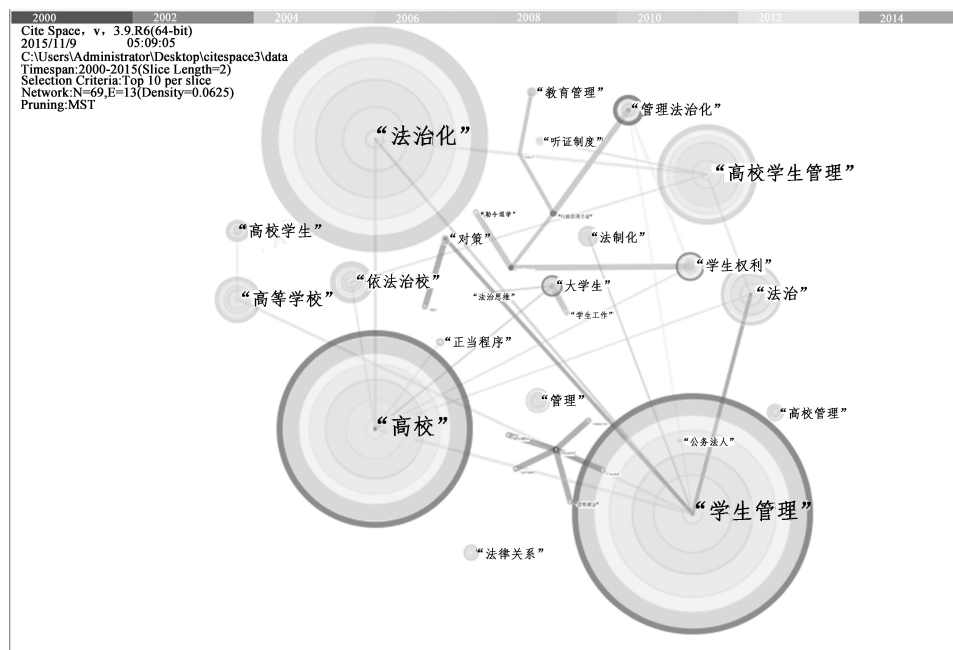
2000 2002 2004 2006 2008 2010 2012 2014

Cite Space，v，3.9.R6(64-bit)
2015/11/9 05:09:05
C:\Users\Administrator\Desktop\citespace3\data
Timespan:2000-2015(Slice Length=2)
Selection Criteria:Top 10 per slice
Network:N=69,E=13(Density=0.0625)
Pruning:MST

“教育管理”
“管理法治化”
“法治化”
“听证制度”
“高校学生管理”
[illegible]
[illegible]
“高校学生”
“对策”
“法制化”
“学生权利”
“依法治校”
“大学生”
“法治”
“高等学校”
“法治思维”
“学生工作”
“正当程序”
“管理”
“高校管理”
“高校”
“公务法人”
“学生管理”
“法律关系”